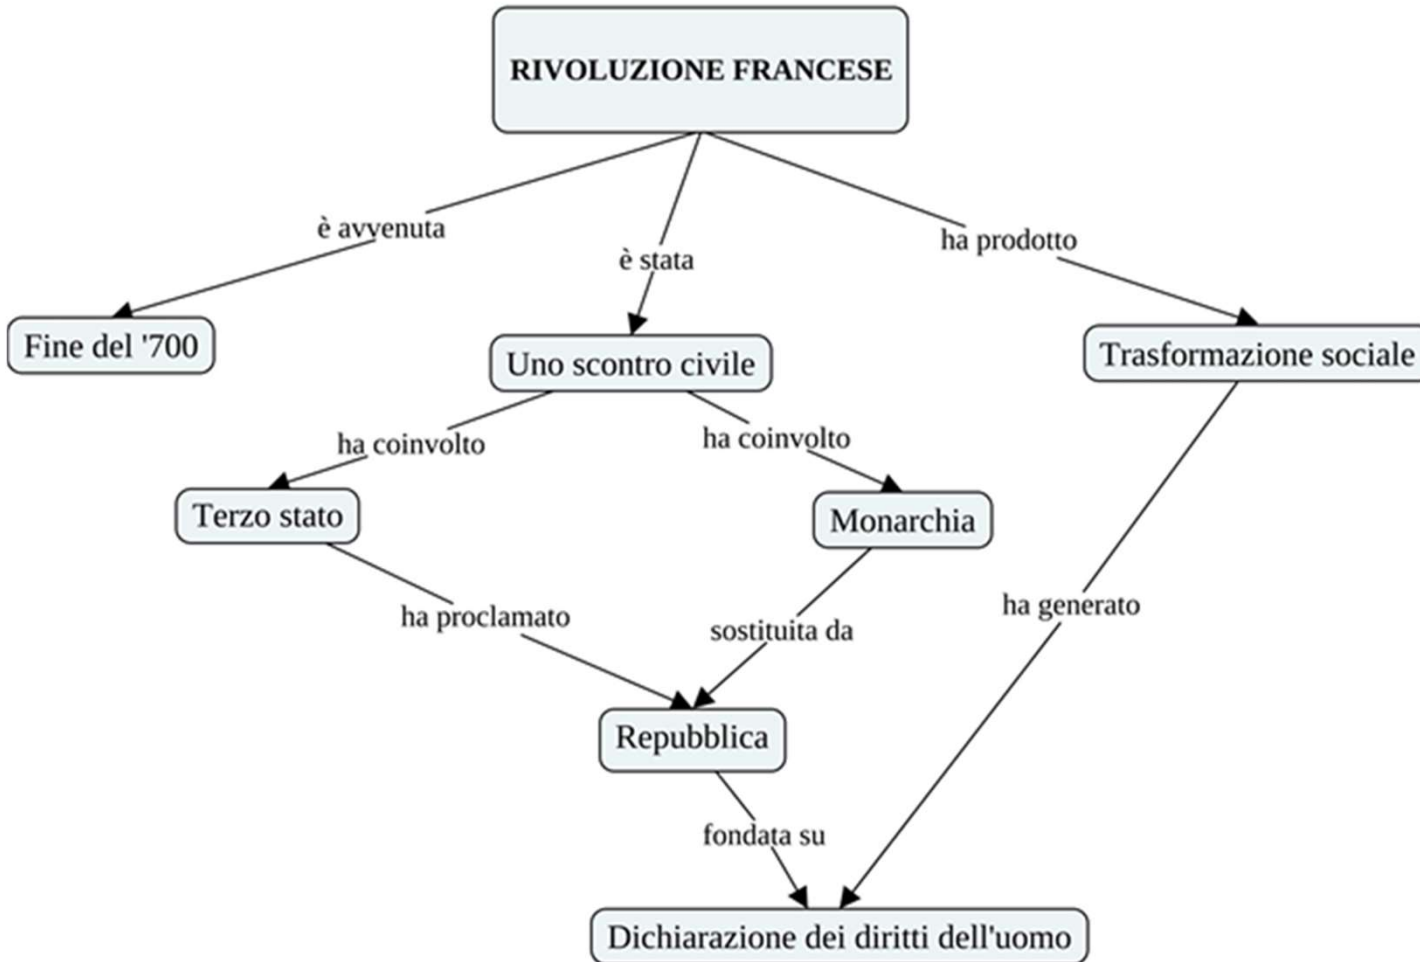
RIVOLUZIONE FRANCESE

è avvenuta

è stata

ha prodotto

Fine del '700

Uno scontro civile

Trasformazione sociale

ha coinvolto

ha coinvolto

Terzo stato

Monarchia

ha proclamato

sostituita da

ha generato

Repubblica

fondata su

Dichiarazione dei diritti dell'uomo